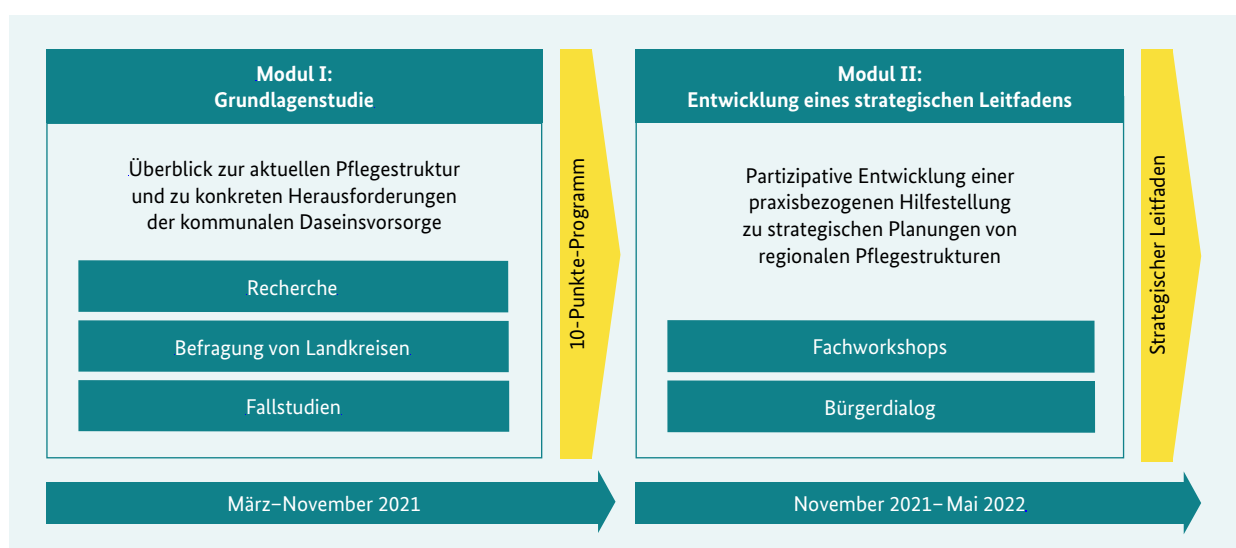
Modul I:
Grundlagenstudie

Überblick zur aktuellen Pflegestruktur und zu konkreten Herausforderungen der kommunalen Daseinsvorsorge

Recherche

Befragung von Landkreisen

Fallstudien

10-Punkte-Programm

Modul II:
Entwicklung eines strategischen Leitfadens

Partizipative Entwicklung einer praxisbezogenen Hilfestellung zu strategischen Planungen von regionalen Pflegestrukturen

Fachworkshops

Bürgerdialog

Strategischer Leitfaden

März–November 2021

November 2021– Mai 2022